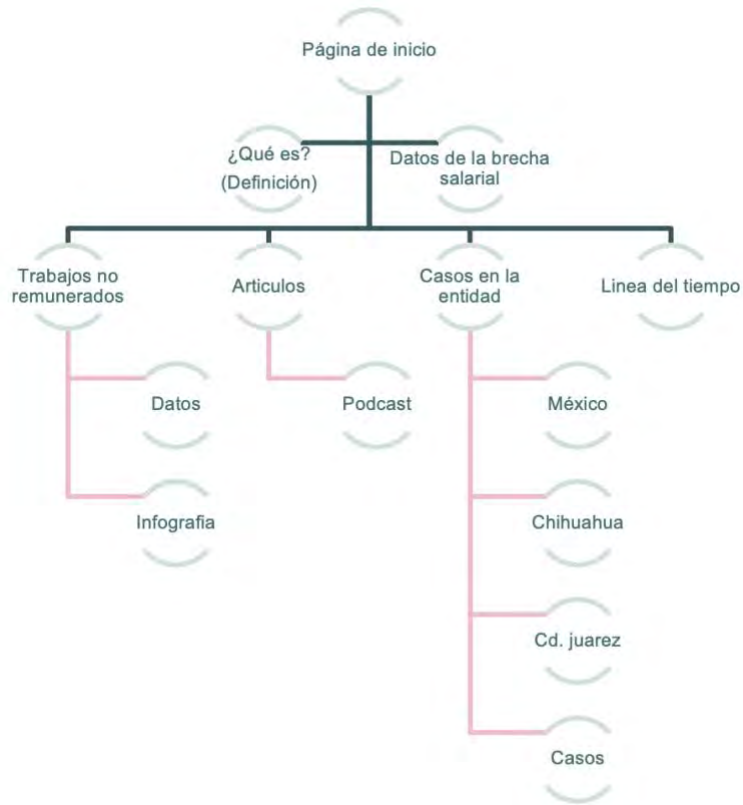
Página de inicio

¿Qué es?
(Definición)

Datos de la brecha salarial

Trabajos no remunerados

Articulos

Casos en la entidad

Linea del tiempo

Datos

Infografia

Podcast

México

Chihuahua

Cd. juarez

Casos